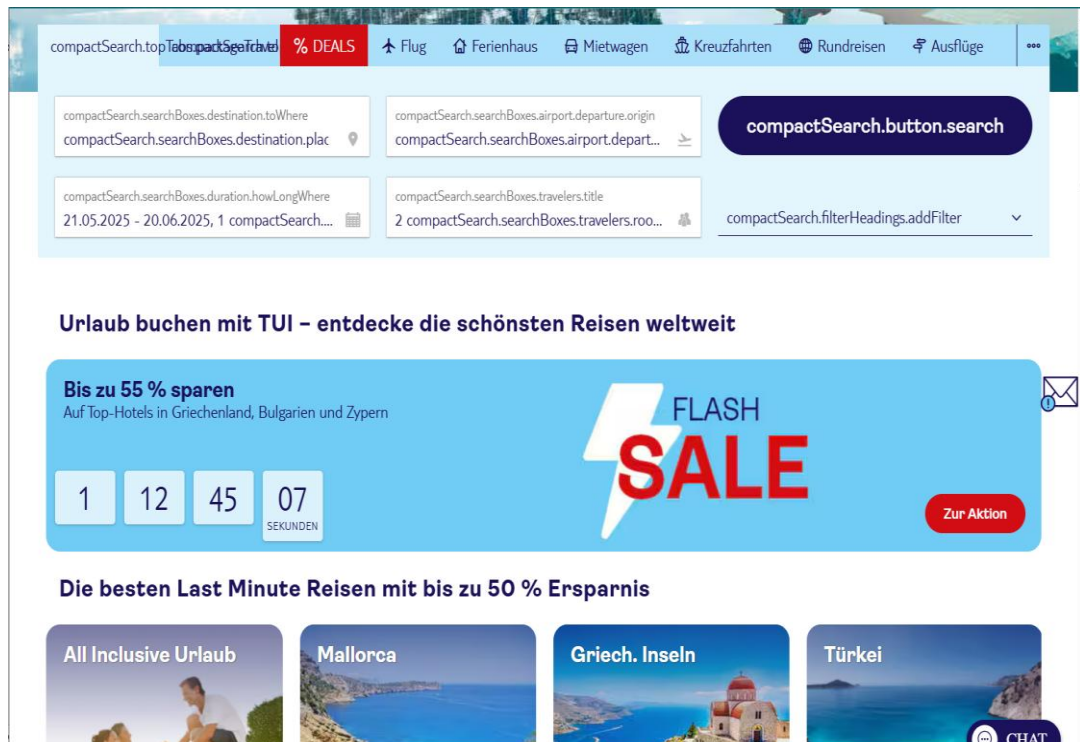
compactSearch.topTabs compactSearch.travel % DEALS Flug Ferienhaus Mietwagen Kreuzfahrten Rundreisen Ausflüge •••

compactSearch.searchBoxes.destination.toWhere
compactSearch.searchBoxes.destination.plac

compactSearch.searchBoxes.airport.departure.origin
compactSearch.searchBoxes.airport.depart...

compactSearch.button.search

compactSearch.searchBoxes.duration.howLongWhere
21.05.2025 - 20.06.2025, 1 compactSearch....

compactSearch.searchBoxes.travelers.title
2 compactSearch.searchBoxes.travelers.roo...

compactSearch.filterHeadings.addFilter

Urlaub buchen mit TUI – entdecke die schönsten Reisen weltweit

Bis zu 55 % sparen
Auf Top-Hotels in Griechenland, Bulgarien und Zypern

1 12 45 07
SEKUNDEN

FLASH SALE

Zur Aktion

Die besten Last Minute Reisen mit bis zu 50 % Ersparnis

All Inclusive Urlaub

Mallorca

Griech. Inseln

Türkei

CHAT